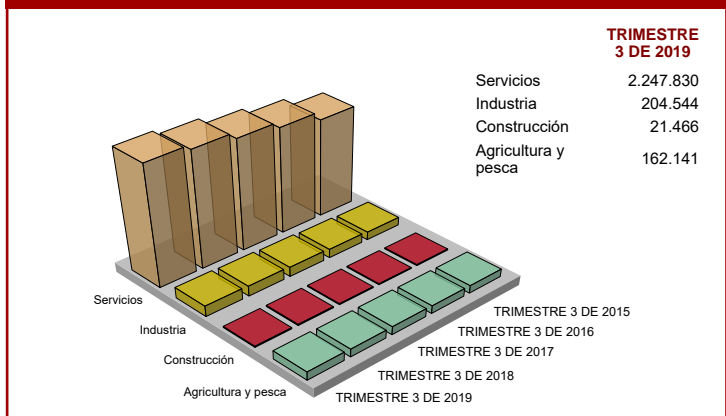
TRIMESTRE
3 DE 2019

| | |
|---|---|
| Servicios | 2.247.830 |
| Industria | 204.544 |
| Construcción | 21.466 |
| Agricultura y pesca | 162.141 |

Servicios
Industria
Construcción
Agricultura y pesca

TRIMESTRE 3 DE 2015
TRIMESTRE 3 DE 2016
TRIMESTRE 3 DE 2017
TRIMESTRE 3 DE 2018
TRIMESTRE 3 DE 2019